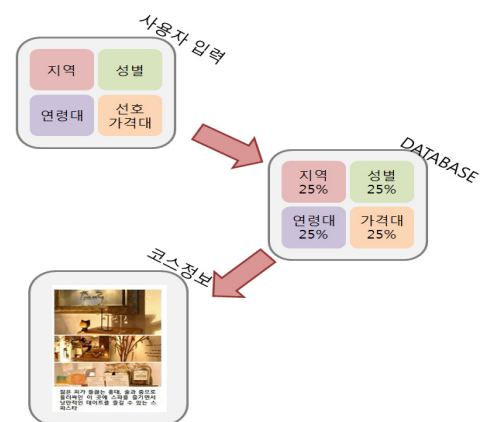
사용자 입력

지역
성별
연령대
선호 가격대

DATABASE

지역 25%
성별 25%
연령대 25%
가격대 25%

코스정보

젊은 피가 들끓는 홍대, 술과 음으로 둘러싸인 이 곳에 스파를 즐기면서 낭만적인 데이트를 즐길 수 있는 스파스타